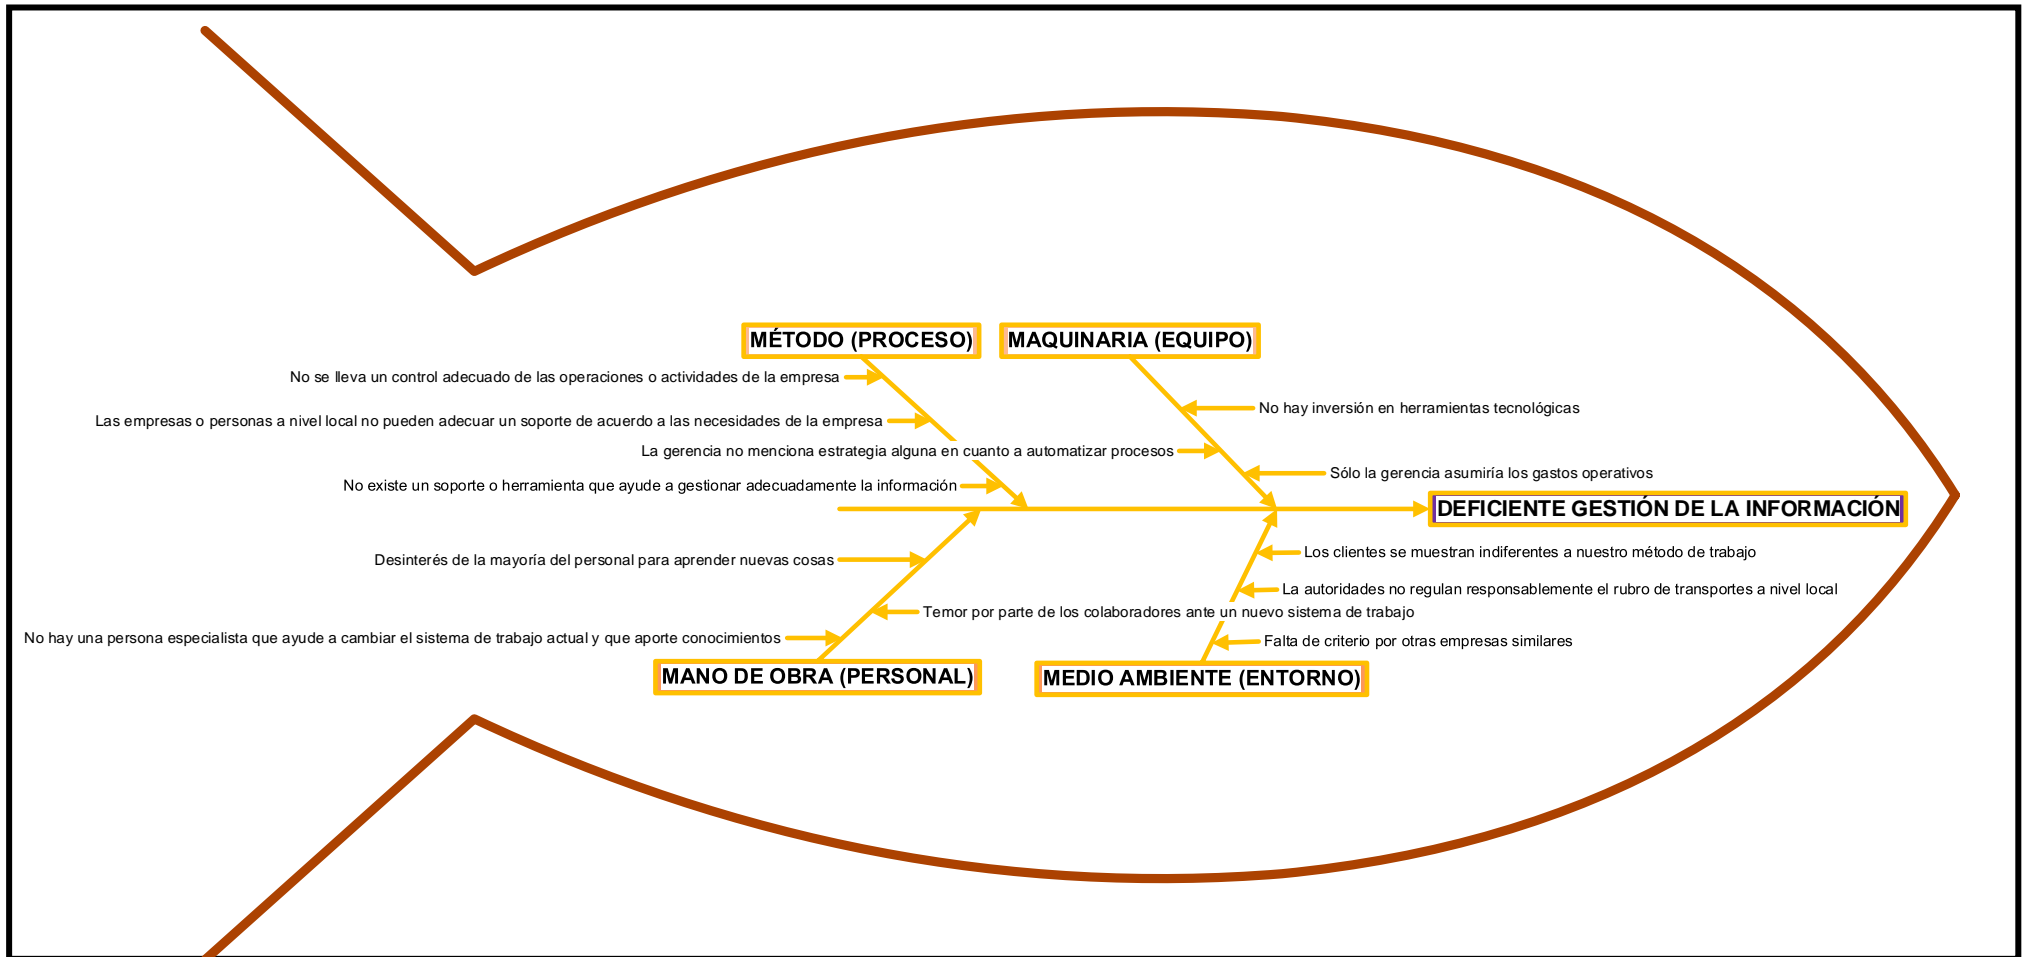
MÉTODO (PROCESO)

No se lleva un control adecuado de las operaciones o actividades de la empresa

Las empresas o personas a nivel local no pueden adecuar un soporte de acuerdo a las necesidades de la empresa

La gerencia no menciona estrategia alguna en cuanto a automatizar procesos

No existe un soporte o herramienta que ayude a gestionar adecuadamente la información

MAQUINARIA (EQUIPO)

No hay inversión en herramientas tecnológicas

Sólo la gerencia asumiría los gastos operativos

DEFICIENTE GESTIÓN DE LA INFORMACIÓN

Desinterés de la mayoría del personal para aprender nuevas cosas

Temor por parte de los colaboradores ante un nuevo sistema de trabajo

No hay una persona especialista que ayude a cambiar el sistema de trabajo actual y que aporte conocimientos

MANO DE OBRA (PERSONAL)

Los clientes se muestran indiferentes a nuestro método de trabajo

La autoridades no regulan responsablemente el rubro de transportes a nivel local

Falta de criterio por otras empresas similares

MEDIO AMBIENTE (ENTORNO)